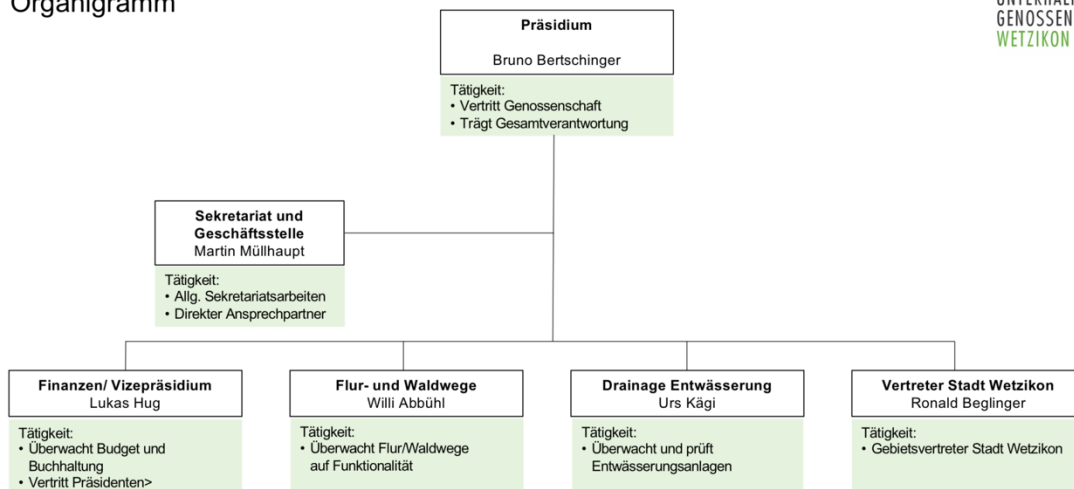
Organigramm

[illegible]
GENOSSEN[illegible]
WETZIKON

Präsidium
Bruno Bertschinger

Tätigkeit:
• Vertritt Genossenschaft
• Trägt Gesamtverantwortung

Sekretariat und Geschäftsstelle
Martin Müllhaupt

Tätigkeit:
• Allg. Sekretariatsarbeiten
• Direkter Ansprechpartner

Finanzen/ Vizepräsidium
Lukas Hug

Tätigkeit:
• Überwacht Budget und Buchhaltung
• Vertritt Präsidenten>

Flur- und Waldwege
Willi Abbühl

Tätigkeit:
• Überwacht Flur/Waldwege auf Funktionalität

Drainage Entwässerung
Urs Kägi

Tätigkeit:
• Überwacht und prüft Entwässerungsanlagen

Vertreter Stadt Wetzikon
Ronald Beglinger

Tätigkeit:
• Gebietsvertreter Stadt Wetzikon